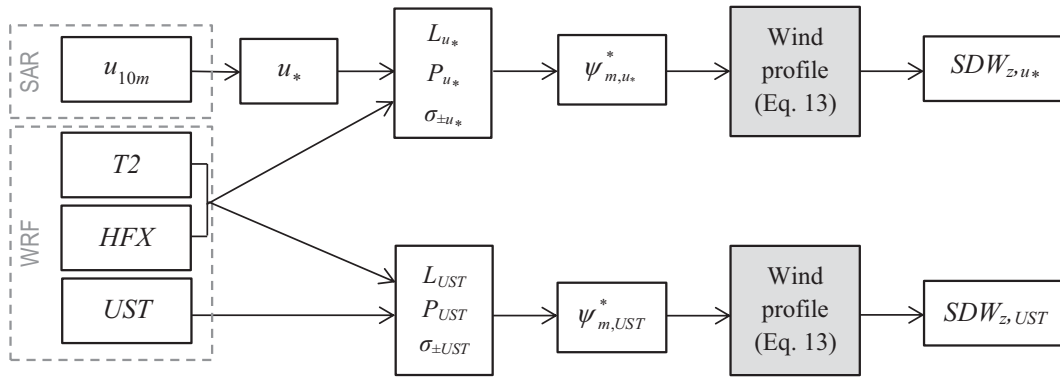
SAR

$u_{10m}$

$u_*$

$L_{u_*}$
$P_{u_*}$
$\sigma_{\pm u_*}$

$\psi^*_{m,u_*}$

Wind profile (Eq. 13)

$SDW_{z,u*}$

WRF

$T2$

$HFX$

$UST$

$L_{UST}$
$P_{UST}$
$\sigma_{\pm UST}$

$\psi^*_{m,UST}$

Wind profile (Eq. 13)

$SDW_{z,UST}$